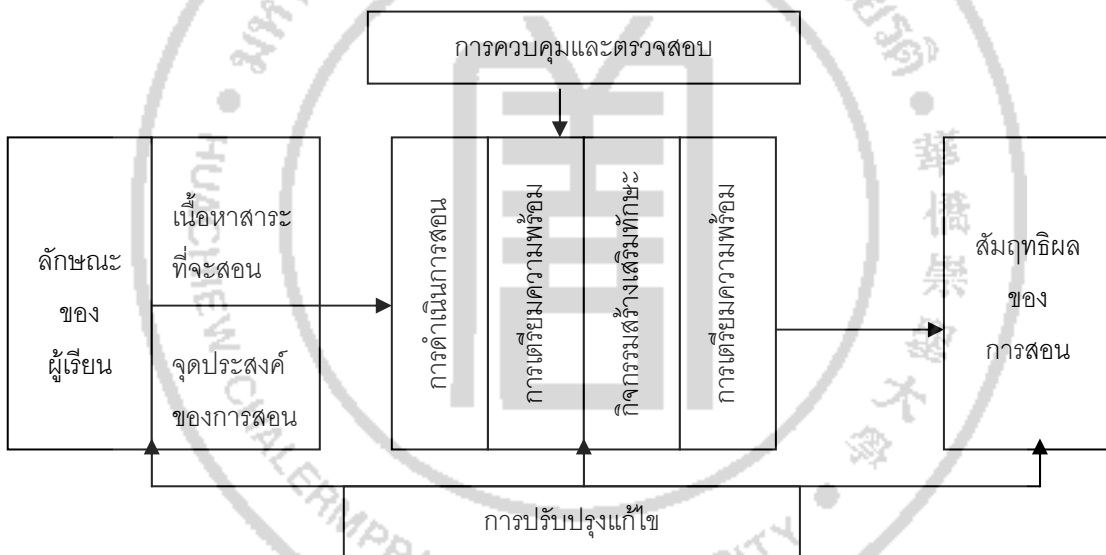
การควบคุมและตรวจสอบ

ลักษณะ
ของ
ผู้เรียน

เนื้อหาสาระ
ที่จะสอน

จุดประสงค์
ของการสอน

การดำเนินการสอน

การเตรียมความพร้อม

กิจกรรมสร้างเสริมทักษะ

การเตรียมความพร้อม

สัมฤทธิผล
ของ
การสอน

การปรับปรุงแก้ไข